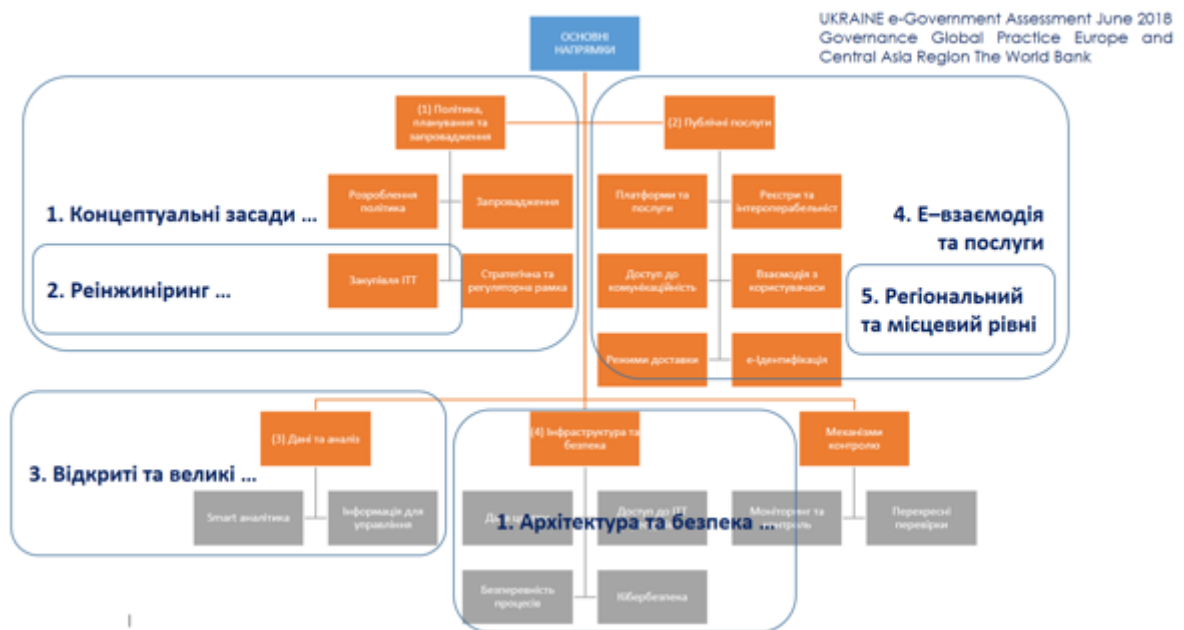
UKRAINE e-Government Assessment June 2018 Governance Global Practice Europe and Central Asia Region The World Bank

ОСНОВНІ НАПРЯМКИ

(1) Політика, планування та запровадження

(2) Публічні послуги

Розроблення політика

Запровадження

Закупівля ІТТ

Стратегічна та регуляторна рамка

1. Концептуальні засади ...

2. Реінжиніринг ...

Платформи та послуги

Реєстри та інтероперабельніст

Доступ до комунікаційність

Взаємодія з користувачами

Режими доставки

е-ідентифікація

4. Е–взаємодія та послуги

5. Регіональний та місцевий рівні

(3) Дані та аналіз

(4) Інфраструктура та безпека

Механізми контролю

3. Відкриті та великі ...

Smart аналітика

Інформація для управління

Д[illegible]

Доступ до ІТТ

Моніторинг та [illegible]троль

Перехресні перевірки

1. Архітектура та безпека ...

Безперевність процесів

Кібербезпека